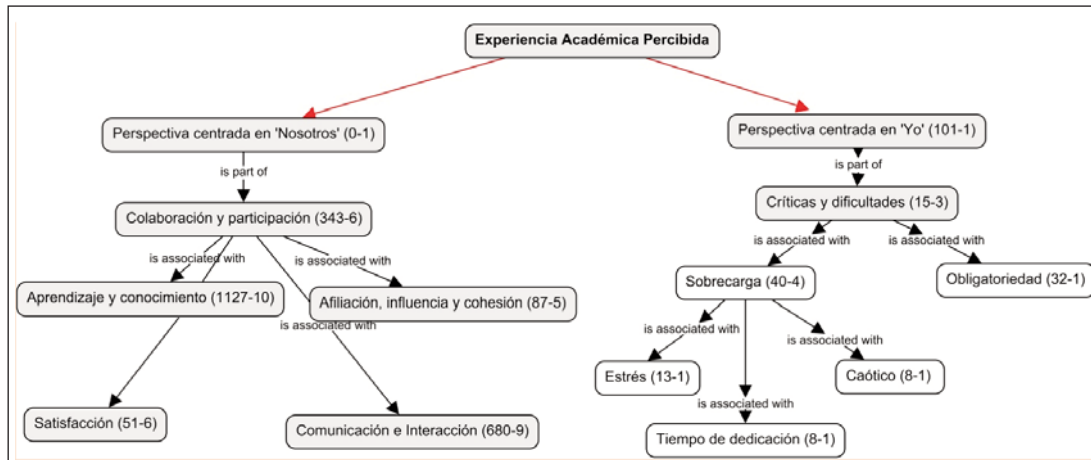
Experiencia Académica Percibida

Perspectiva centrada en 'Nosotros' (0-1)

is part of

Colaboración y participación (343-6)

is associated with

is associated with

Aprendizaje y conocimiento (1127-10)

Afiliación, influencia y cohesión (87-5)

is associated with

Satisfacción (51-6)

Comunicación e Interacción (680-9)

Perspectiva centrada en 'Yo' (101-1)

is part of

Críticas y dificultades (15-3)

is associated with

is associated with

Sobrecarga (40-4)

Obligatoriedad (32-1)

is associated with

is associated with

Estrés (13-1)

Caótico (8-1)

is associated with

Tiempo de dedicación (8-1)